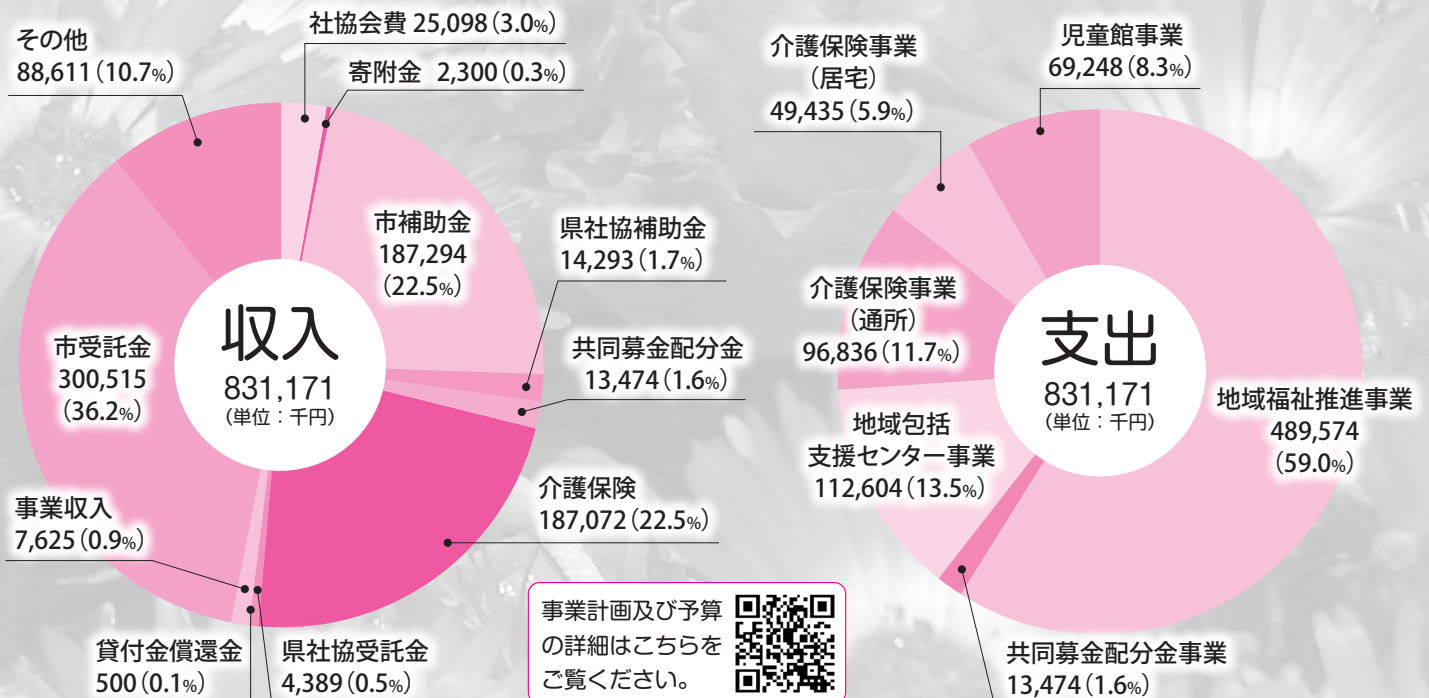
その他
88,611（10.7%）

社協会費 25,098（3.0%）

寄附金 2,300（0.3%）

市補助金
187,294
（22.5%）

県社協補助金
14,293（1.7%）

共同募金配分金
13,474（1.6%）

市受託金
300,515
（36.2%）

収入
831,171
（単位：千円）

介護保険
187,072（22.5%）

事業収入
7,625（0.9%）

貸付金償還金
500（0.1%）

県社協受託金
4,389（0.5%）

事業計画及び予算の詳細はこちらをご覧ください。

介護保険事業
（居宅）
49,435（5.9%）

児童館事業
69,248（8.3%）

介護保険事業
（通所）
96,836（11.7%）

支出
831,171
（単位：千円）

地域福祉推進事業
489,574
（59.0%）

地域包括
支援センター事業
112,604（13.5%）

共同募金配分金事業
13,474（1.6%）